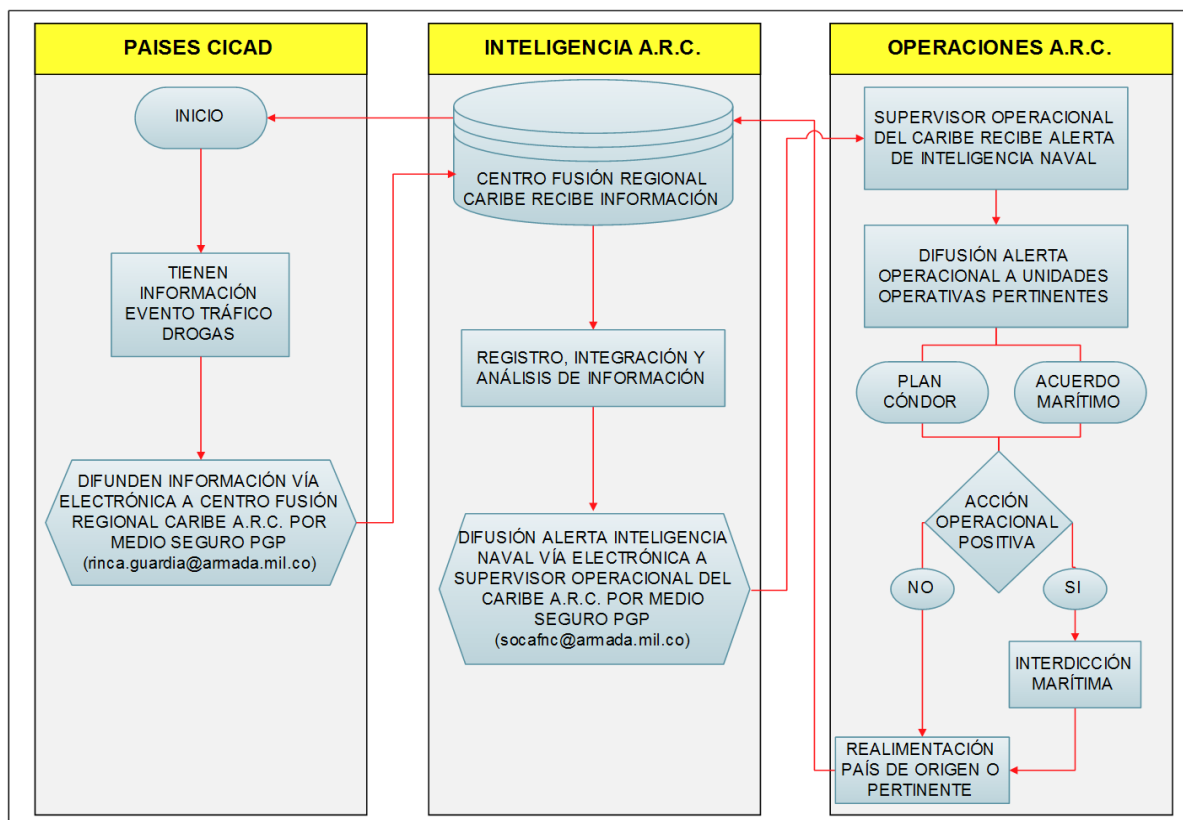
PAISES CICAD

INICIO

TIENEN INFORMACIÓN EVENTO TRÁFICO DROGAS

DIFUNDEN INFORMACIÓN VÍA ELECTRÓNICA A CENTRO FUSIÓN REGIONAL CARIBE A.R.C. POR MEDIO SEGURO PGP (rinca.guardia@armada.mil.co)

INTELIGENCIA A.R.C.

CENTRO FUSIÓN REGIONAL CARIBE RECIBE INFORMACIÓN

REGISTRO, INTEGRACIÓN Y ANÁLISIS DE INFORMACIÓN

DIFUSIÓN ALERTA INTELIGENCIA NAVAL VÍA ELECTRÓNICA A SUPERVISOR OPERACIONAL DEL CARIBE A.R.C. POR MEDIO SEGURO PGP (socafnc@armada.mil.co)

OPERACIONES A.R.C.

SUPERVISOR OPERACIONAL DEL CARIBE RECIBE ALERTA DE INTELIGENCIA NAVAL

DIFUSIÓN ALERTA OPERACIONAL A UNIDADES OPERATIVAS PERTINENTES

PLAN CÓNDOR

ACUERDO MARÍTIMO

ACCIÓN OPERACIONAL POSITIVA

NO

SI

INTERDICCIÓN MARÍTIMA

REALIMENTACIÓN PAÍS DE ORIGEN O PERTINENTE